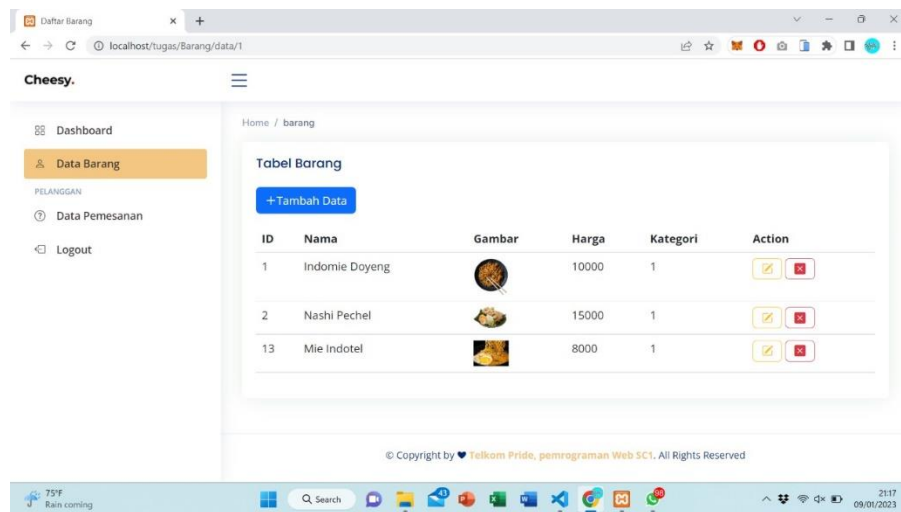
Daftar Barang

localhost/tugas/Barang/data/1

Cheesy.

Dashboard

Data Barang

PELANGGAN

Data Pemesanan

Logout

Home / barang

Tabel Barang

+Tambah Data

| ID | Nama | Gambar | Harga | Kategori | Action |
|---|---|---|---|---|---|
| 1 | Indomie Doyeng | | 10000 | 1 | |
| 2 | Nashi Pechel | | 15000 | 1 | |
| 13 | Mie Indotel | | 8000 | 1 | |

© Copyright by ♥ Telkom Pride, pemrograman Web SC1. All Rights Reserved

75°F
Rain coming

Search

21:17
09/01/2023